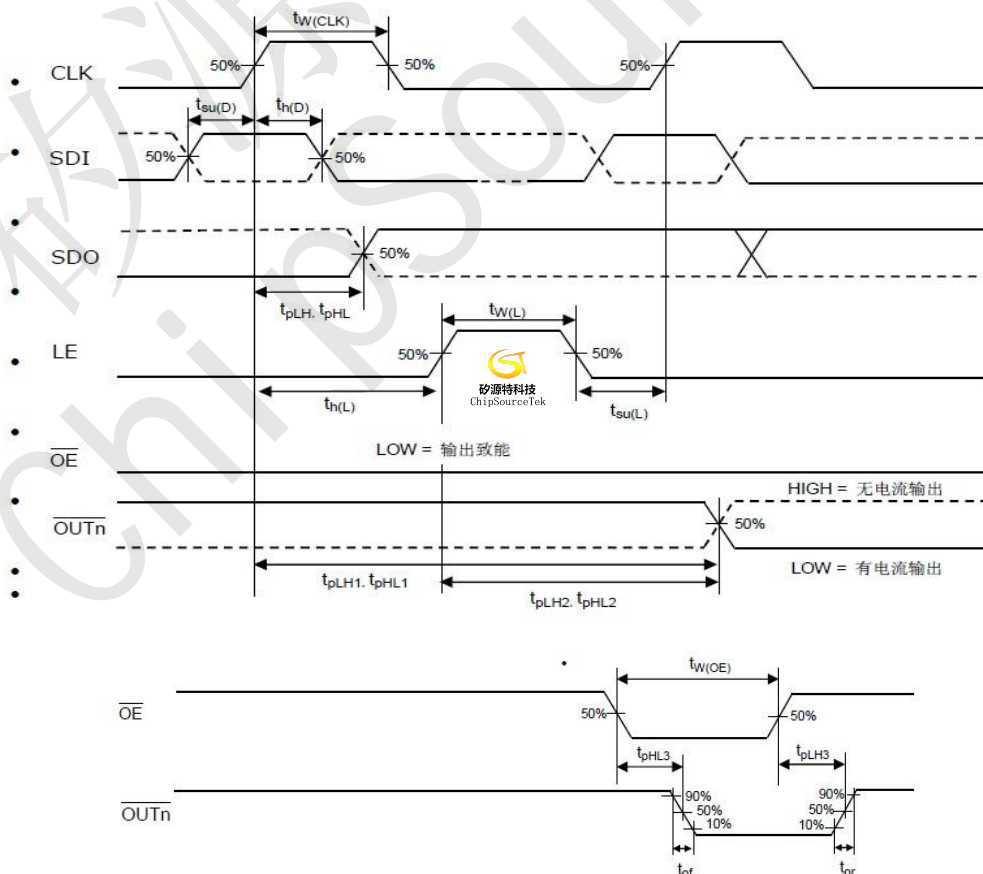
$t_{W(CLK)}$

CLK 50% 50% 50%

$t_{su(D)}$ $t_{h(D)}$

SDI 50% 50%

SDO 50%

$t_{pLH}$, $t_{pHL}$

$t_{W(L)}$

LE 50% 50%

矽源特科技
ChipSourceTek

$t_{h(L)}$ $t_{su(L)}$

LOW = 输出致能

$\overline{OE}$

HIGH = 无电流输出

$\overline{OUTn}$ 50%

LOW = 有电流输出

$t_{pLH1}$, $t_{pHL1}$

$t_{pLH2}$, $t_{pHL2}$

$t_{W(OE)}$

$\overline{OE}$ 50% 50%

$t_{pHL3}$ $t_{pLH3}$

$\overline{OUTn}$ 90% 50% 10% 90% 50% 10%

$t_{of}$ $t_{or}$